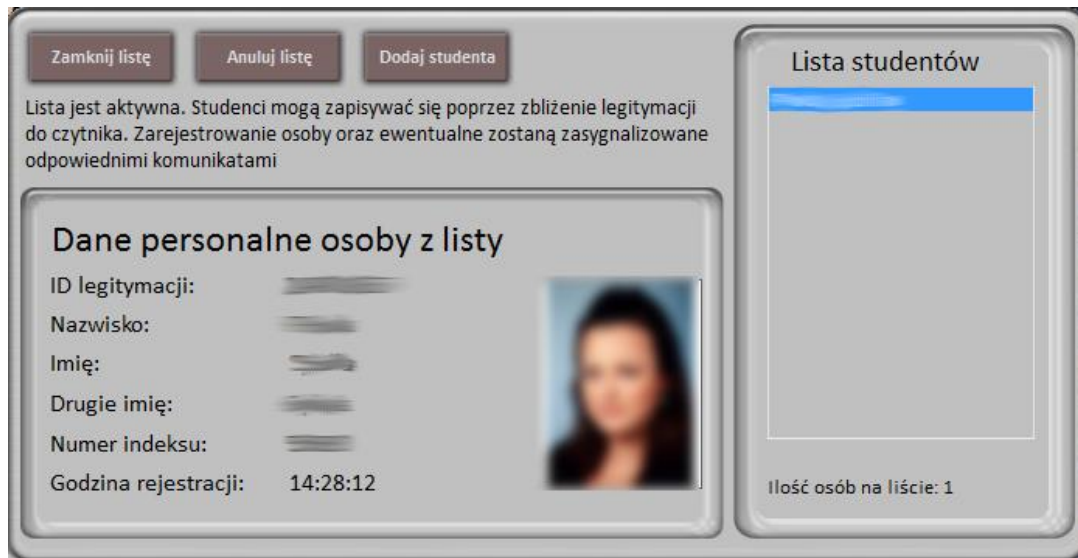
Zamknij listę

Anuluj listę

Dodaj studenta

Lista jest aktywna. Studenci mogą zapisywać się poprzez zbliżenie legitymacji do czytnika. Zarejestrowanie osoby oraz ewentualne zostaną zasygnalizowane odpowiednimi komunikatami

Dane personalne osoby z listy

ID legitymacji: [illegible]

Nazwisko: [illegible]

Imię: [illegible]

Drugie imię: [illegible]

Numer indeksu: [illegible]

Godzina rejestracji: 14:28:12

Lista studentów

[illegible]

Ilość osób na liście: 1